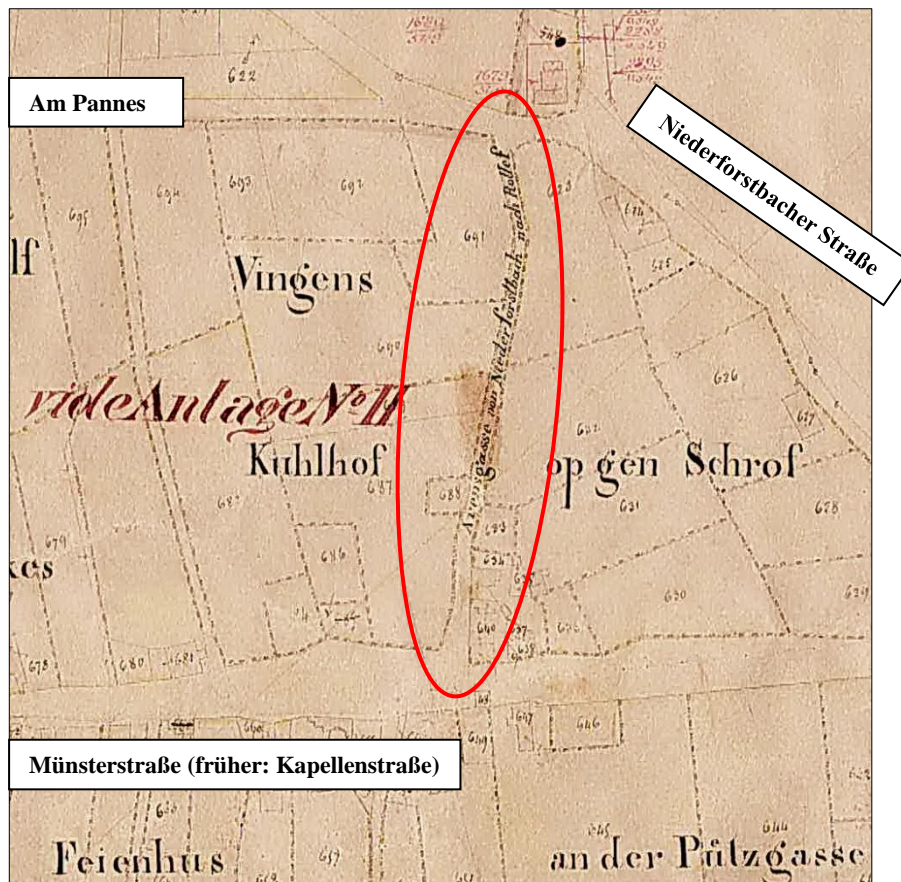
Am Pannes

Niederforstbacher Straße

Münsterstraße (früher: Kapellenstraße)

622

548

lf

Vingens

vide Anlage No II

Kuhlhof

op gen Schrof

kes

Feienhus

an der Pützgasse

Kreuzgasse von Niederforstbach nach Rollef

695

694

693

692

691

690

687

688

686

679

678

680

681

623

624

625

626

627

631

628

629

630

632

633

634

635

636

637

638

639

640

647

646

645

644

643

657